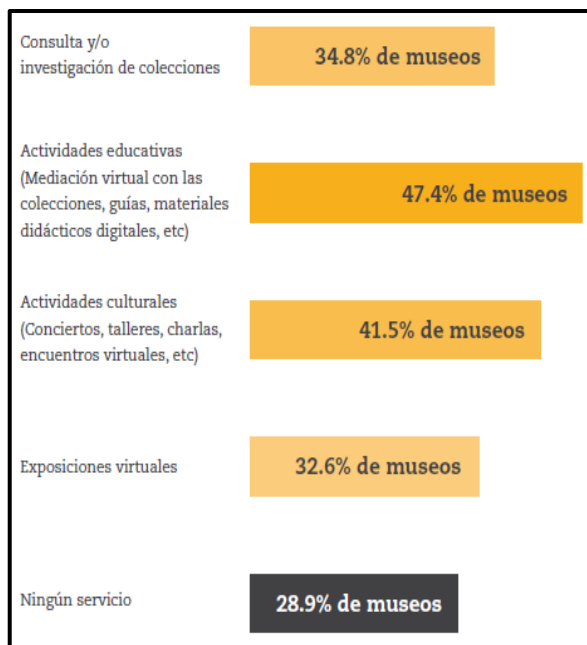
Consulta y/o investigación de colecciones

34.8% de museos

Actividades educativas (Mediación virtual con las colecciones, guías, materiales didácticos digitales, etc)

47.4% de museos

Actividades culturales (Conciertos, talleres, charlas, encuentros virtuales, etc)

41.5% de museos

Exposiciones virtuales

32.6% de museos

Ningún servicio

28.9% de museos